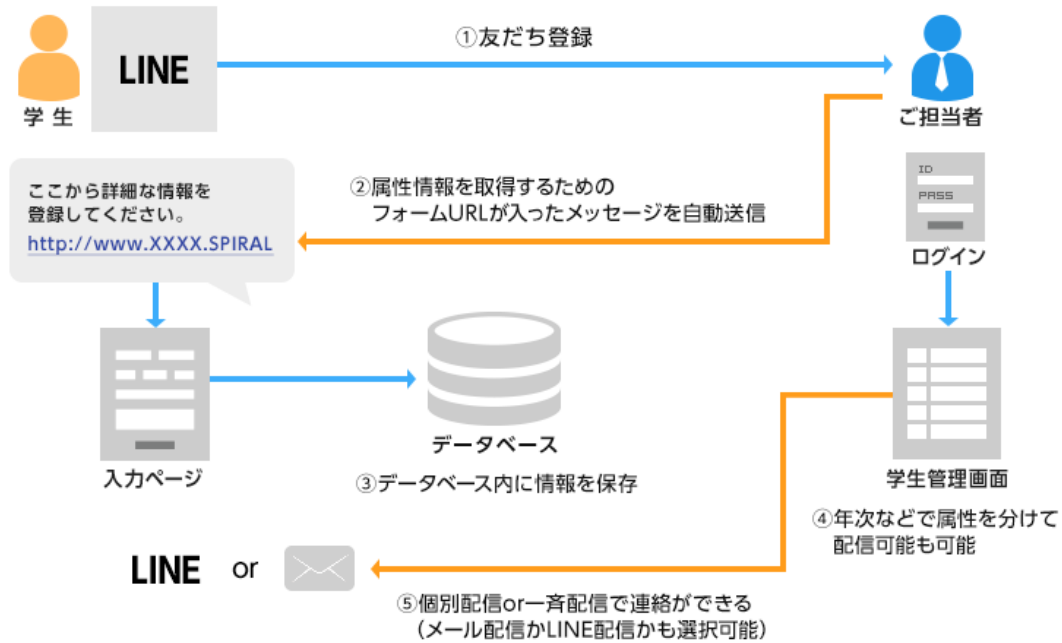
学 生

LINE

①友だち登録

ご担当者

ここから詳細な情報を登録してください。
http://www.XXXX.SPIRAL

②属性情報を取得するためのフォームURLが入ったメッセージを自動送信

ID
PASS

ログイン

入力ページ

データベース

③データベース内に情報を保存

学生管理画面

④年次などで属性を分けて配信可能も可能

LINE or

⑤個別配信or一斉配信で連絡ができる
（メール配信かLINE配信かも選択可能）